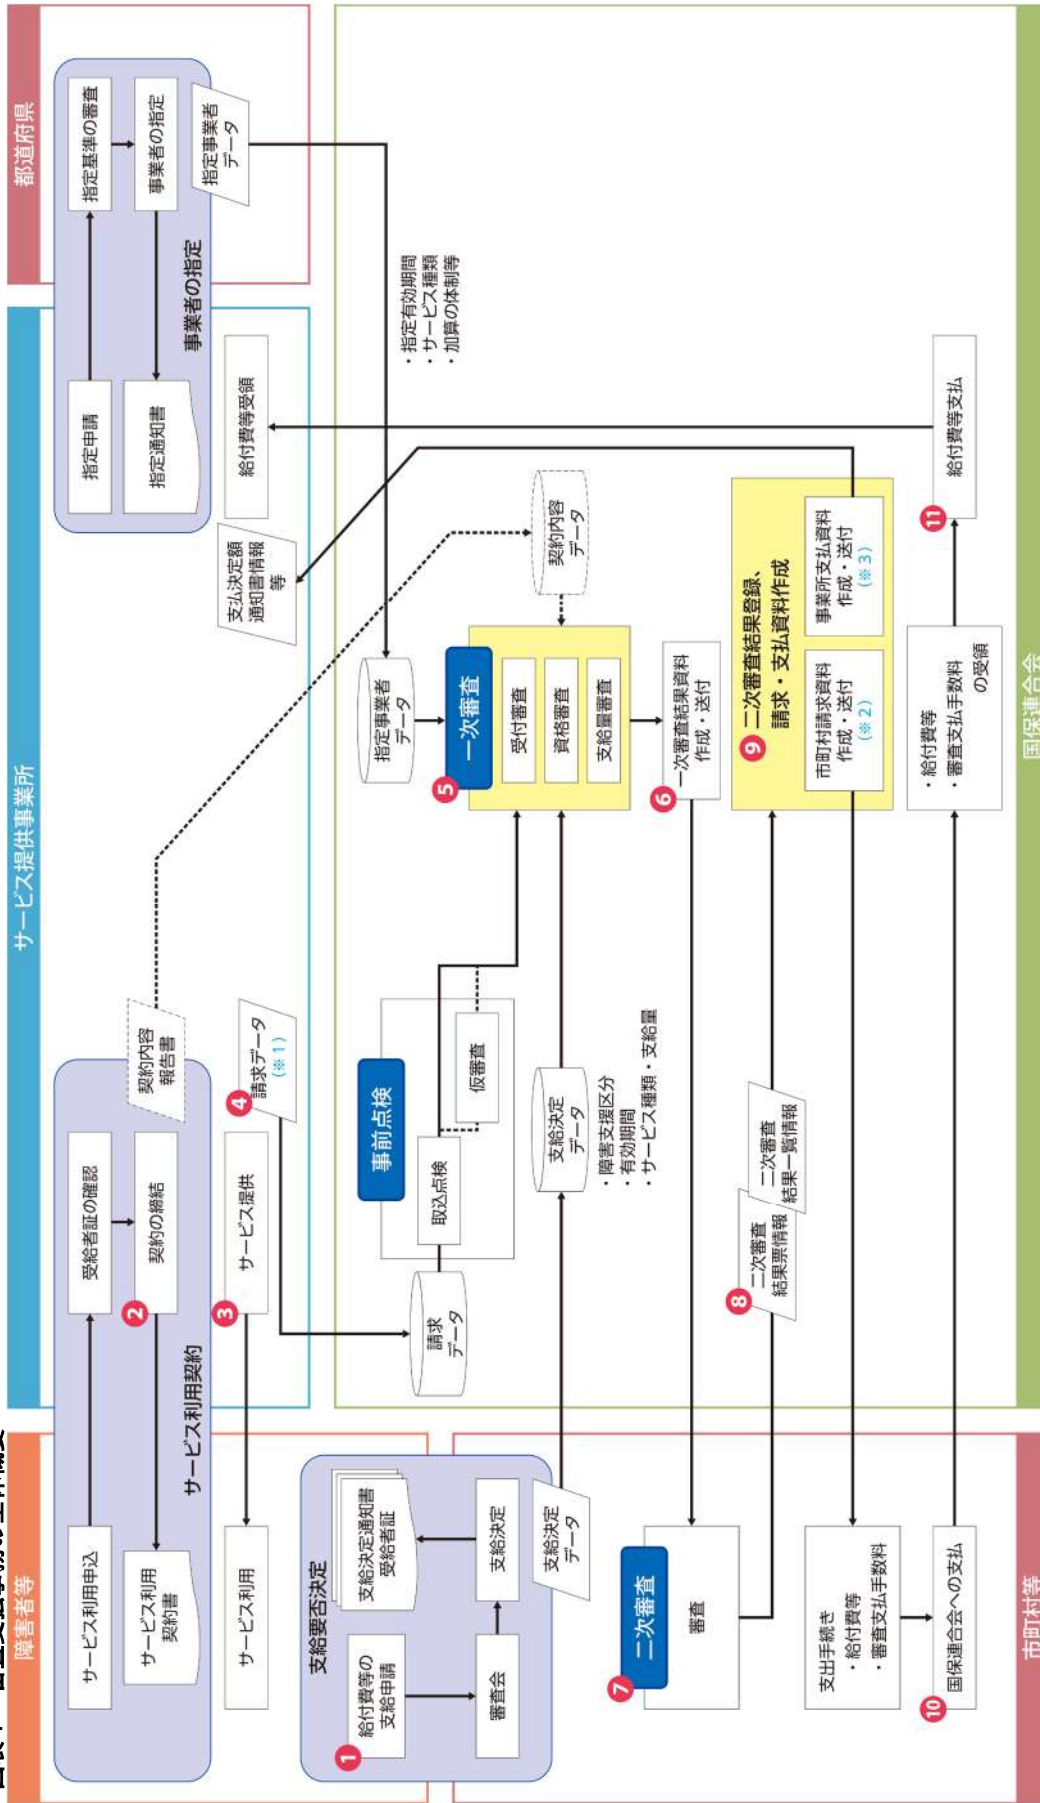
都道府県

指定基準の審査
事業者の指定
指定事業者データ
事業者の指定
指定申請
指定通知書

・指定有効期間
・サービス種類
・加算の体制等

サービス提供事業所

給付費等受領
支払決定額通知書情報等
契約内容データ

一次審査
指定事業者データ
受付審査
資格審査
支給量審査
5

6 一次審査結果資料作成・送付

9 二次審査結果登録、請求・支払資料作成
市町村請求資料作成・送付（※2）
事業所支払資料作成・送付（※3）

11 給付費等支払

・給付費等
・審査支払手数料
の受領

国保連合会

契約内容報告書
4 請求データ（※1）
事前点検
仮審査
取込点検
請求データ
支給決定データ
・障害支援区分
・有効期間
・サービス種類・支給量

二次審査結果一覧情報
8 二次審査結果票情報

受給者証の確認
2 契約の締結
3 サービス提供
サービス利用契約

障害者等
サービス利用申込
サービス利用契約書
サービス利用

支給要否決定
支給決定通知書
受給者証
支給決定
1 給付費等の支給申請
審査会
支給決定データ

7 二次審査
審査

支出手続き
・給付費等
・審査支払手数料
10 国保連合会への支払

市町村等